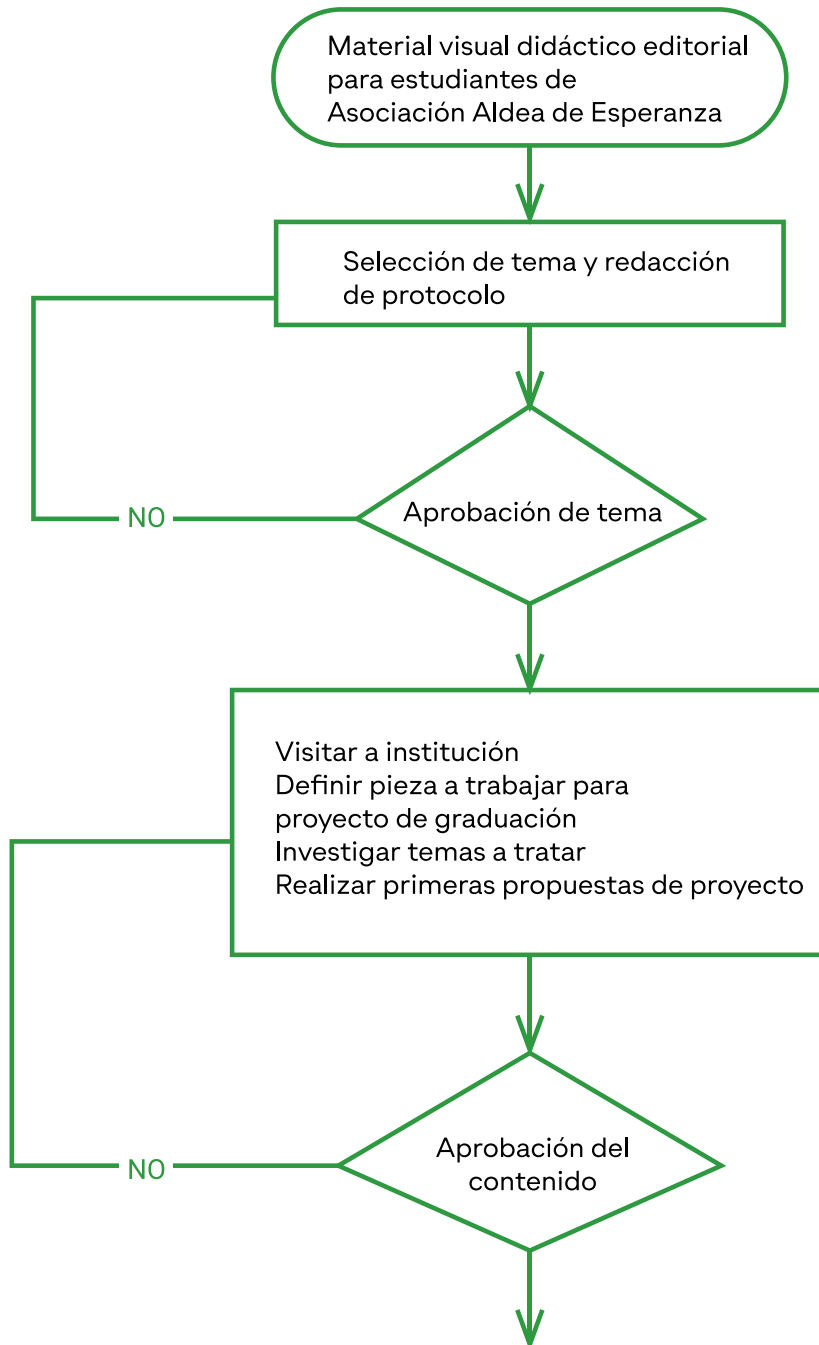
Material visual didáctico editorial para estudiantes de Asociación Aldea de Esperanza

Selección de tema y redacción de protocolo

NO

Aprobación de tema

Visitar a institución
Definir pieza a trabajar para proyecto de graduación
Investigar temas a tratar
Realizar primeras propuestas de proyecto

NO

Aprobación del contenido